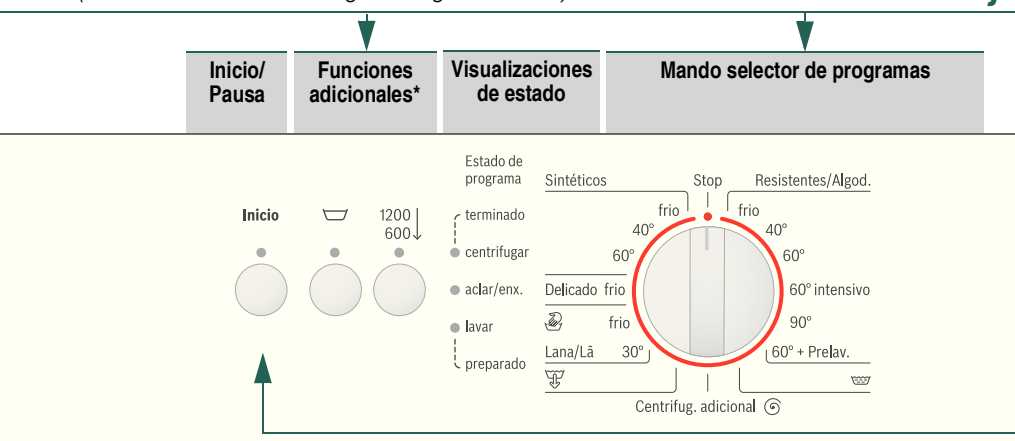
Inicio/ Pausa

Funciones adicionales*

Visualizaciones de estado

Mando selector de programas

Inicio

1200
600

Estado de programa

terminado

centrifugar

aclar/enx.

lavar

preparado

Sintéticos

Stop

Resistentes/Algod.

frio

frio

40°

40°

60°

60°

Delicado frio

60° intensivo

frio

90°

Lana/Lã 30°

60° + Prelav.

Centrifug. adicional